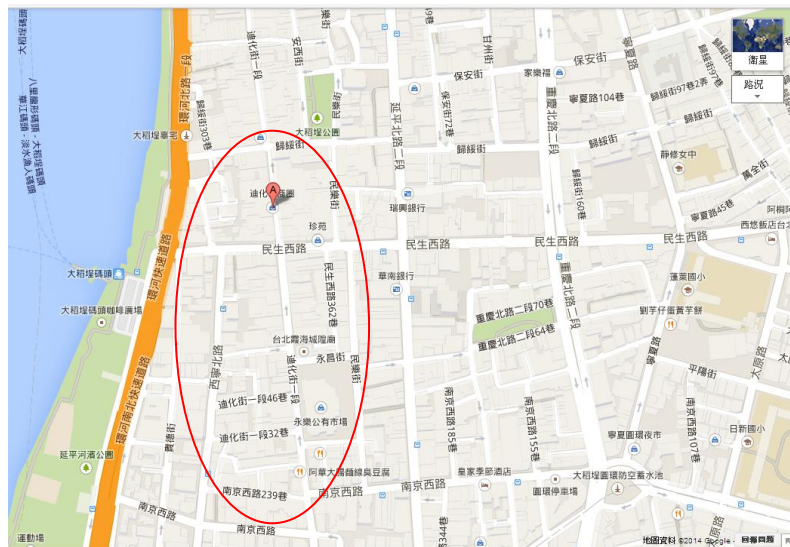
衛星
路況
八里擺渡碼頭 - 大稻埕碼頭
華江碼頭 - 淡水漁人碼頭
環河北路一段
歸綏街303巷
大稻埕碼頭
迪化街一段
安西街
甘州街
保安街
家樂福
保安街
寧夏路
延平北路二段
保安街
重慶北路二段
寧夏路104巷
歸綏街97巷2弄
大稻埕公園
歸綏街
歸綏街
靜修女中
民樂街
迪化街商圈
瑞興銀行
歸綏街16巷
萬全街
寧夏路45巷
阿桐阿寶
珍苑
西悠飯店台北
民生西路
民生西路
民生西路
民生西路
大稻埕碼頭
華南銀行
蓬萊國小
民生西路362巷
重慶北路一段70巷
大稻埕碼頭咖啡廣場
環河快速道路
劉芋仔蛋黃芋餅
重慶北路一段64巷
西寧北路
台北霞海城隍廟
永昌街
迪化街一段
民樂街
平陽街
迪化街一段46巷
南京西路185巷
南京西路155巷
永樂公有市場
南京西路107巷
日新國小
迪化街一段32巷
環河南北快速道路
寧夏圓環夜市
貴德街
阿華大腸麵線臭豆腐
皇家季節酒店
大稻埕圓環防空蓄水池
延平河濱公園
南京西路239巷
南京西路
南京西路
圓環停車場
南京西路
南京西路
344巷
運動場
地圖資料 ©2014 Google - 回報問題